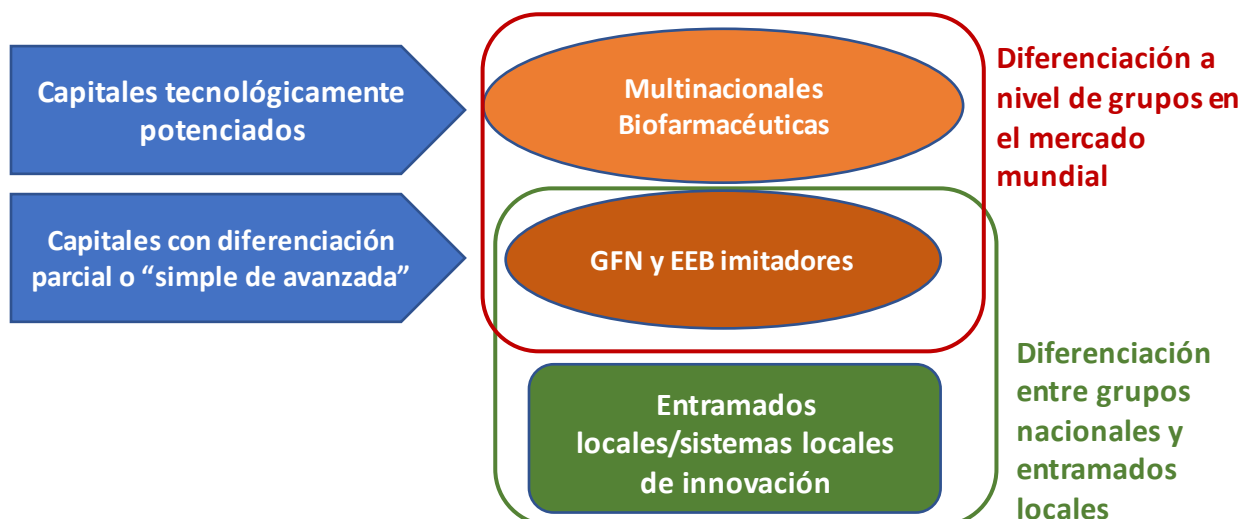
Capitales tecnológicamente potenciados

Capitales con diferenciación parcial o “simple de avanzada”

Multinacionales Biofarmacéuticas

GFN y EEB imitadores

Entramados locales/sistemas locales de innovación

Diferenciación a nivel de grupos en el mercado mundial

Diferenciación entre grupos nacionales y entramados locales